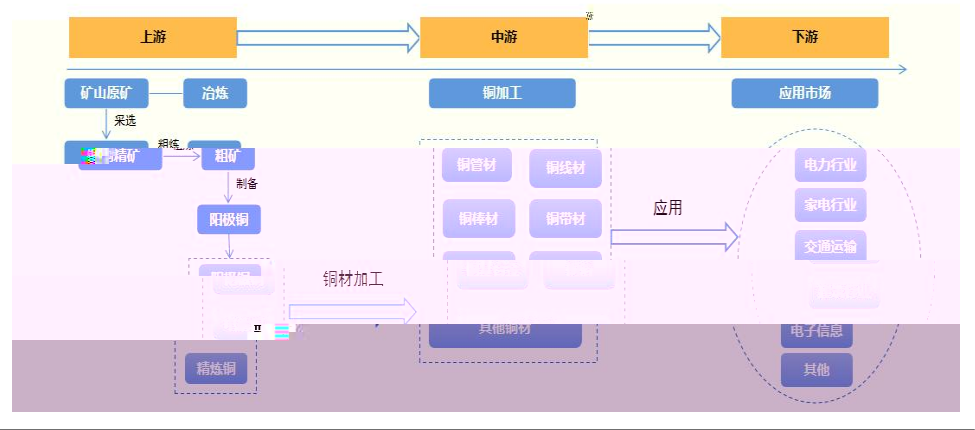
上游

中游

下游

矿山原矿

冶炼

铜加工

应用市场

采选

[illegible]精矿

粗炼

粗矿

制备

阳极铜

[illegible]

精炼铜

铜材加工

铜管材

铜线材

铜棒材

铜带材

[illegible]

其他铜材

应用

电力行业

家电行业

交通运输

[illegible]

电子信息

其他